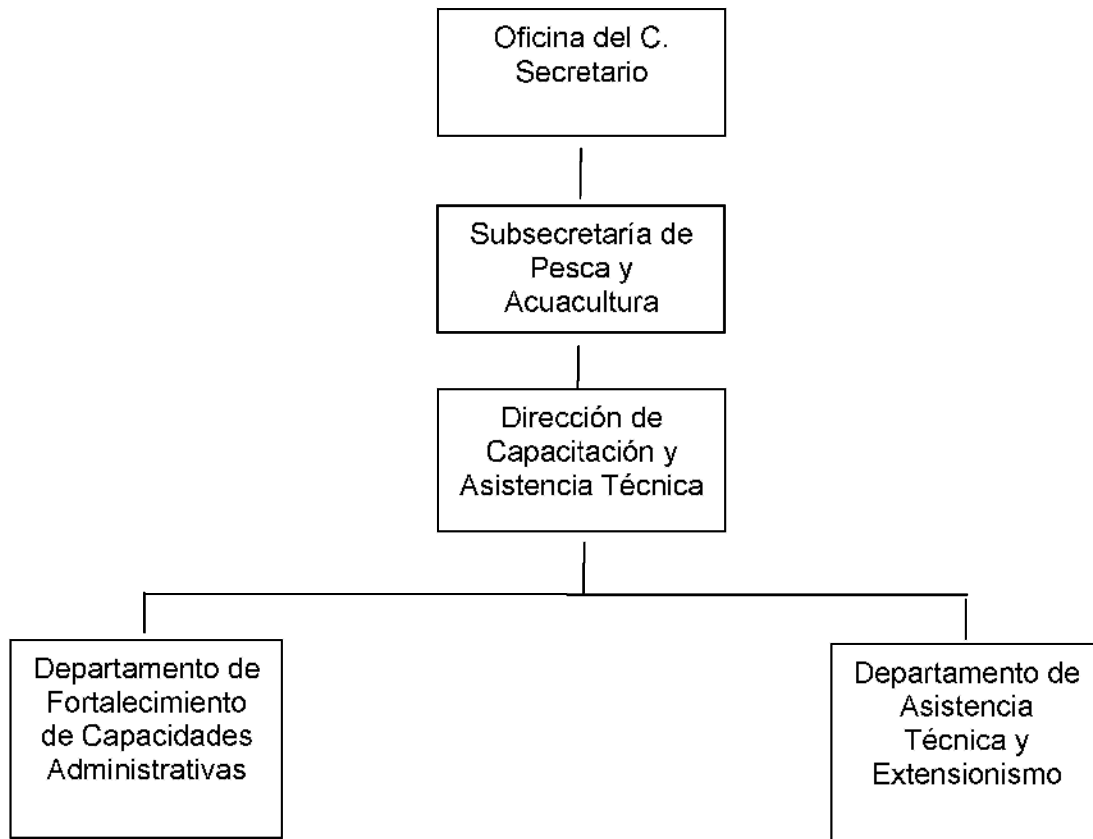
Oficina del C. Secretario

Subsecretaría de Pesca y Acuacultura

Dirección de Capacitación y Asistencia Técnica

Departamento de Fortalecimiento de Capacidades Administrativas

Departamento de Asistencia Técnica y Extensionismo